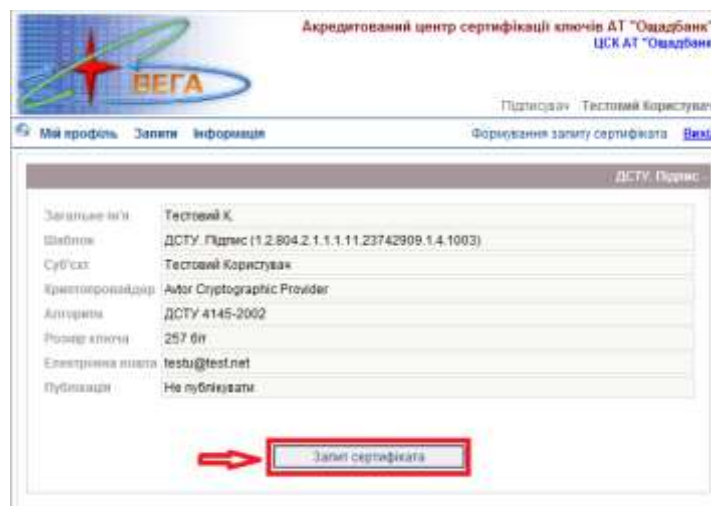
ВЕГА

Акредитований центр сертифікації ключів АТ "Ощадбанк"
ЦСК АТ "Ощадбанк

Підписувач Тестовий Користувач

Мій профіль Запити Інформація

Формування запиту сертифіката Вихід

ДСТУ. Підпис -

| Загальне ім'я | Тестовий К. |
|---|---|
| Шаблон | ДСТУ. Підпис (1.2.804.2.1.1.1.11.23742909.1.4.1003) |
| Суб'єкт | Тестовий Користувач |
| Криптопровайдер | Avtor Cryptographic Provider |
| Алгоритм | ДСТУ 4145-2002 |
| Розмір ключа | 257 біт |
| Електронна пошта | testu@test.net |
| Публікація | Не публікувати |

Запит сертифіката